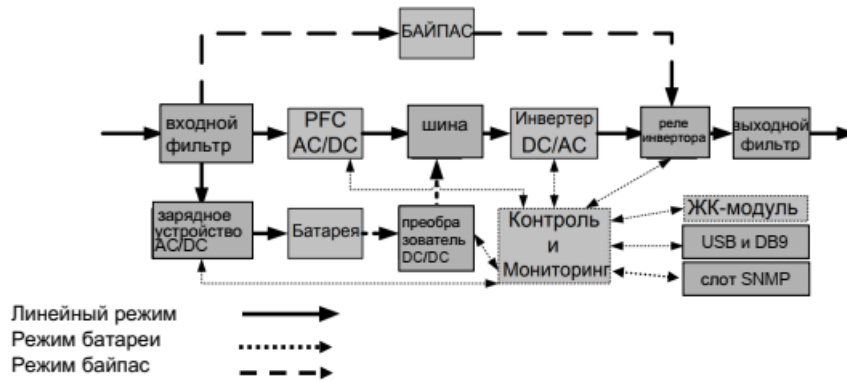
БАЙПАС

входной фильтр

PFC AC/DC

шина

Инвертер DC/AC

реле инвертора

выходной фильтр

зарядное устройство AC/DC

Батарея

преобразователь DC/DC

Контроль и Мониторинг

ЖК-модуль

USB и DB9

слот SNMP

Линейный режим

Режим батареи

Режим байпас